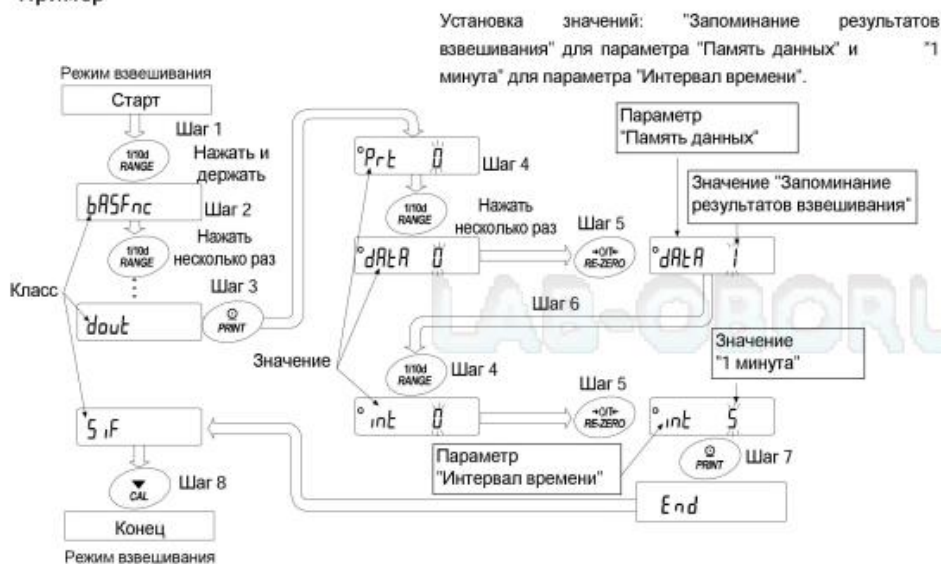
Пример

Установка значений: "Запоминание результатов взвешивания" для параметра "Память данных" и "1 минута" для параметра "Интервал времени".

Режим взвешивания

Старт

Шаг 1

1/10d RANGE

Нажать и держать

bASFnc

Шаг 2

1/10d RANGE

Нажать несколько раз

Класс

dout

PRINT

Шаг 3

Prt 0

Шаг 4

1/10d RANGE

Нажать несколько раз

dAtA 0

Шаг 5

→0/T← RE-ZERO

Параметр "Память данных"

Значение "Запоминание результатов взвешивания"

dAtA 1

Шаг 6

Значение

1/10d RANGE

Шаг 4

Значение "1 минута"

int 0

Шаг 5

→0/T← RE-ZERO

int 5

Параметр "Интервал времени"

PRINT

Шаг 7

SiF

CAL

Шаг 8

End

Конец

Режим взвешивания

LAB-OBOR.RU